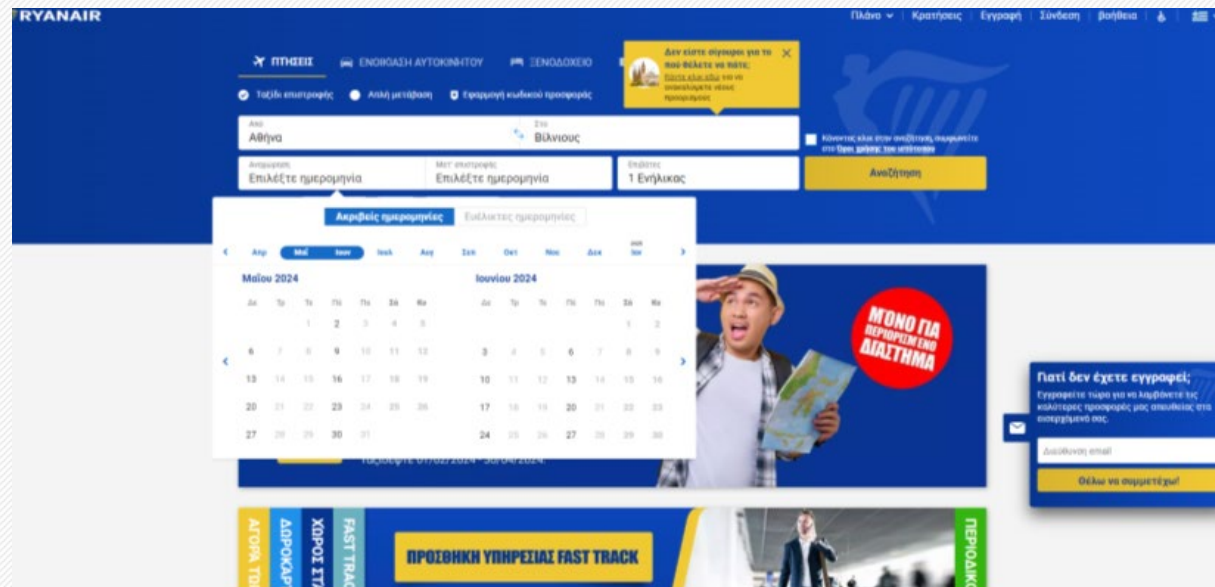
RYANAIR

Πλάνο | Κρατήσεις | Εγγραφή | Σύνδεση | Βοήθεια

ΠΤΗΣΕΙΣ ΕΝΟΙΚΙΑΣΗ ΑΥΤΟΚΙΝΗΤΟΥ ΞΕΝΟΔΟΧΕΙΟ

Δεν είστε σίγουροι για το πού θέλετε να πάτε; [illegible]

Ταξίδι επιστροφής Απλή μετάβαση Εφαρμογή κωδικού προσφοράς

Από
Αθήνα

Στο
Βίλνιους

Κάνοντας κλικ στην αναζήτηση, συμφωνείτε στο Όροι χρήσης του ιστότοπου

Αναχώρηση
Επιλέξτε ημερομηνία

Μετ' επιστροφής
Επιλέξτε ημερομηνία

Επιβάτες
1 Ενήλικας

Αναζήτηση

Ακριβείς ημερομηνίες Ευέλικτες ημερομηνίες

Απρ Μαϊ Ιουν Ιουλ Αυγ Σεπ Οκτ Νοε Δεκ Ιαν

Μαΐου 2024

| Δε | Τρ | Τε | Πε | Πα | Σα | Κυ |
|---|---|---|---|---|---|---|
| | | 1 | 2 | 3 | 4 | 5 |
| 6 | 7 | 8 | 9 | 10 | 11 | 12 |
| 13 | 14 | 15 | 16 | 17 | 18 | 19 |
| 20 | 21 | 22 | 23 | 24 | 25 | 26 |
| 27 | 28 | 29 | 30 | 31 | | |

Ιουνίου 2024

| Δε | Τρ | Τε | Πε | Πα | Σα | Κυ |
|---|---|---|---|---|---|---|
| | | | | | 1 | 2 |
| 3 | 4 | 5 | 6 | 7 | 8 | 9 |
| 10 | 11 | 12 | 13 | 14 | 15 | 16 |
| 17 | 18 | 19 | 20 | 21 | 22 | 23 |
| 24 | 25 | 26 | 27 | 28 | 29 | 30 |

ΜΟΝΟ ΓΙΑ ΠΕΡΙΟΡΙΣΜΕΝΟ ΔΙΑΣΤΗΜΑ

Ταξιδέψτε 01/02/2024 - 30/04/2024

Γιατί δεν έχετε εγγραφεί;
Εγγραφείτε τώρα για να λαμβάνετε τις καλύτερες προσφορές μας απευθείας στα εισερχόμενά σας.

Διεύθυνση email

Θέλω να συμμετέχω!

ΑΓΟΡΑ ΤΡ ΔΩΡΟΚΑΡ ΧΩΡΟΣ ΣΤ FAST TRAC

ΠΡΟΣΘΗΚΗ ΥΠΗΡΕΣΙΑΣ FAST TRACK

ΠΕΡΙΟΔΙΚ